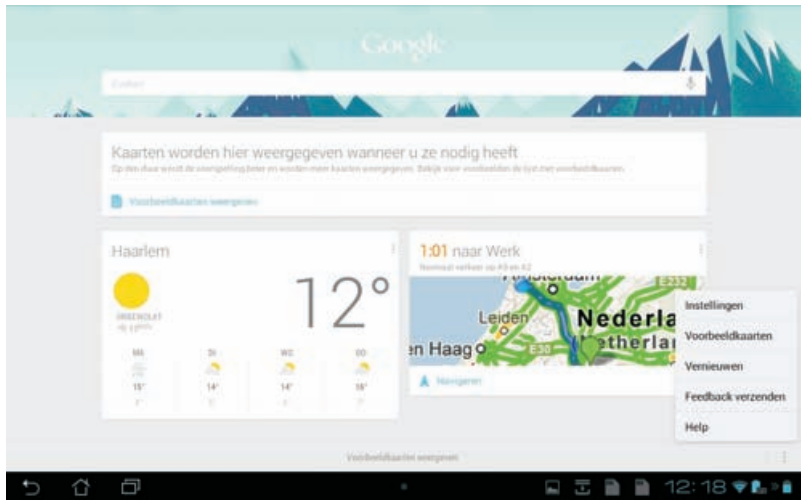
Google

Zoeken

Kaarten worden hier weergegeven wanneer u ze nodig heeft

Op den duur wordt de voorspelling beter en worden meer kaarten weergegeven. Bekijk voor voorbeelden de lijst met voorbeeldkaarten.

Voorbeeldkaarten weergeven

Haarlem

ONBEWOLKT

12°

| MA | DI | WO | DO |
|---|---|---|---|
| 15° | 14° | 14° | 18° |
| 7° | 5° | 6° | 7° |

1:01 naar Werk

Normaal verkeer op A9 en A2

Leiden

Nederla

en Haag

etherlar

E30

Navigeren

Instellingen

Voorbeeldkaarten

Vernieuwen

Feedback verzenden

Help

Voorbeeldkaarten weergeven

12:18